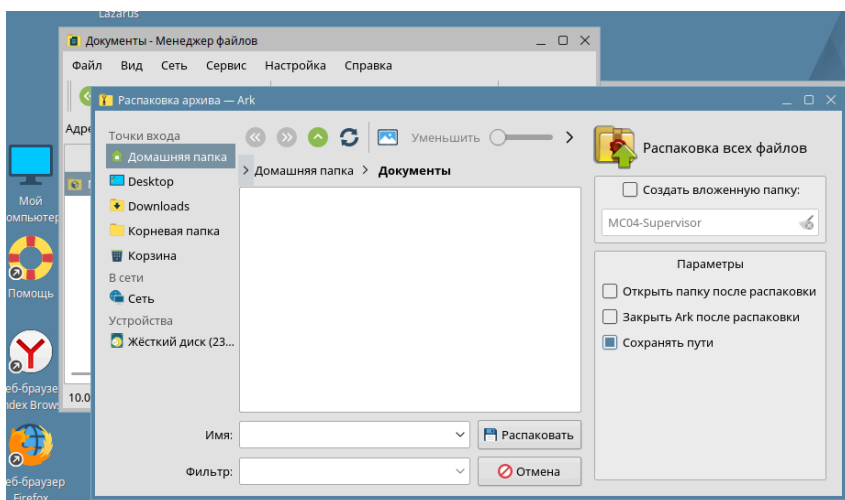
Lazarus

Документы - Менеджер файлов

Файл Вид Сеть Сервис Настройка Справка

Адре

10.0

Распаковка архива — Ark

Точки входа
Домашняя папка
Desktop
Downloads
Корневая папка
Корзина
В сети
Сеть
Устройства
Жёсткий диск (23...

Уменьшить

Домашняя папка > Документы

Имя:
Фильтр:

Распаковать
Отмена

Распаковка всех файлов

Создать вложенную папку:
MC04-Supervisor

Параметры
Открыть папку после распаковки
Закрыть Ark после распаковки
Сохранять пути

Мой
омпьютер

Помощь

еб-браузер
ndex Brows

еб-браузер
Firefox